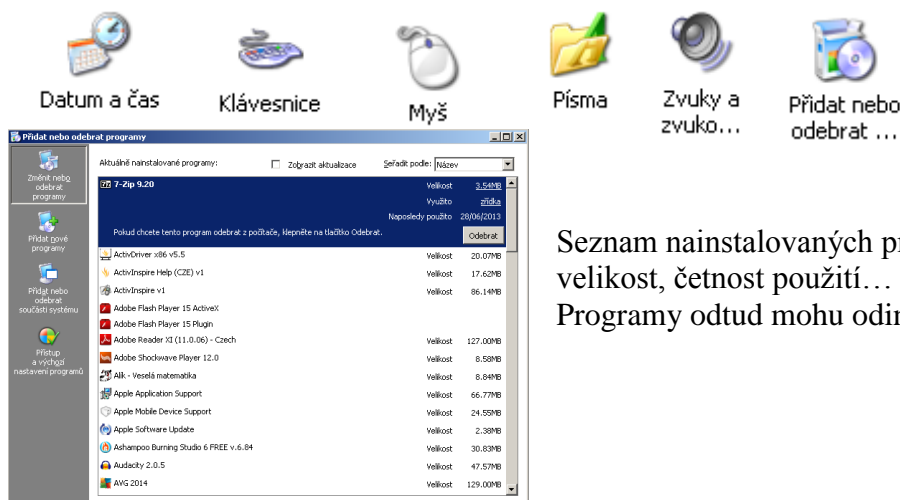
Datum a čas
Klávesnice
Myš
Písma
Zvuky a zvuko...
Přidat nebo odebrat ...

Přidat nebo odebrat programy

Změnit nebo odebrat programy
Přidat nové programy
Přidat nebo odebrat součásti systému
Přístup a výchozí nastavení programů

Aktuálně nainstalované programy:
Zobrazit aktualizace
Seřadit podle: Název

7-Zip 9.20 Velikost 3.54MB
Využito zřídka
Naposledy použito 28/06/2013
Pokud chcete tento program odebrat z počítače, klepněte na tlačítko Odebrat.
Odebrat

| | | |
|---|---|---|
| ActivDriver x86 v5.5 | Velikost | 20.07MB |
| ActivInspire Help (CZE) v1 | Velikost | 17.62MB |
| ActivInspire v1 | Velikost | 86.14MB |
| Adobe Flash Player 15 ActiveX | | |
| Adobe Flash Player 15 Plugin | | |
| Adobe Reader XI (11.0.06) - Czech | Velikost | 127.00MB |
| Adobe Shockwave Player 12.0 | Velikost | 8.58MB |
| Alík - Veselá matematika | Velikost | 8.84MB |
| Apple Application Support | Velikost | 66.77MB |
| Apple Mobile Device Support | Velikost | 24.55MB |
| Apple Software Update | Velikost | 2.38MB |
| Ashampoo Burning Studio 6 FREE v.6.84 | Velikost | 30.83MB |
| Audacity 2.0.5 | Velikost | 47.57MB |
| AVG 2014 | Velikost | 129.00MB |

Seznam nainstalovaných pr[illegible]
velikost, četnost použití…
Programy odtud mohu odin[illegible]